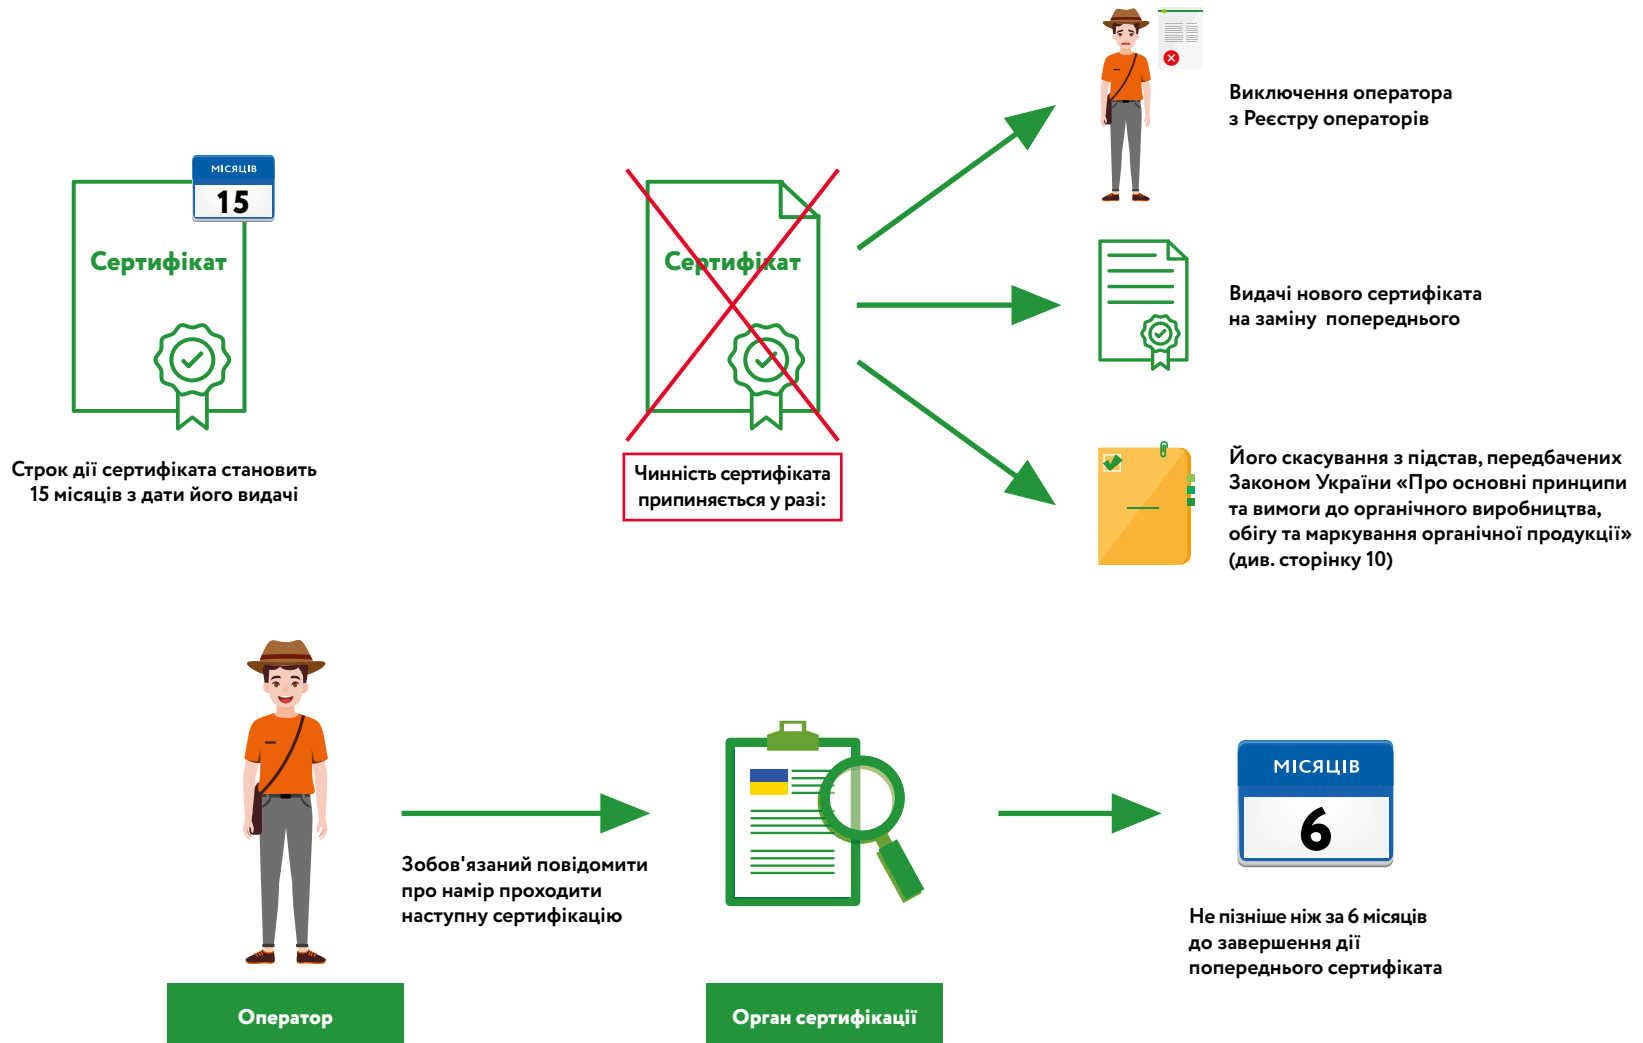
МІСЯЦІВ
15

Сертифікат

Строк дії сертифіката становить 15 місяців з дати його видачі

Сертифікат

Чинність сертифіката припиняється у разі:

Виключення оператора з Реєстру операторів

Видачі нового сертифіката на заміну попереднього

Його скасування з підстав, передбачених Законом України «Про основні принципи та вимоги до органічного виробництва, обігу та маркування органічної продукції» (див. сторінку 10)

Зобов'язаний повідомити про намір проходити наступну сертифікацію

МІСЯЦІВ
6

Не пізніше ніж за 6 місяців до завершення дії попереднього сертифіката

Оператор

Орган сертифікації